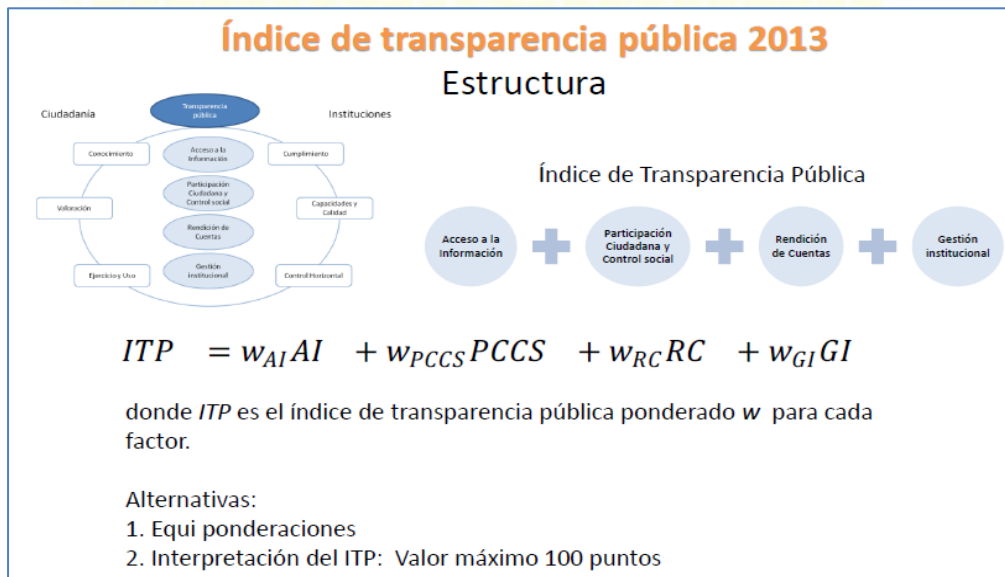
Índice de transparencia pública 2013
Estructura

Ciudadania
Transparencia pública
Instituciones
Conocimiento
Acceso a la Información
Cumplimiento
Participación Ciudadana y Control social
Valoración
Capacidades y Calidad
Rendición de Cuentas
Gestión institucional
Ejercicio y Uso
Control Horizontal

Índice de Transparencia Pública
Acceso a la Información
Participación Ciudadana y Control social
Rendición de Cuentas
Gestión institucional

$ITP = w_{AI}AI + w_{PCCS}PCCS + w_{RC}RC + w_{GI}GI$

donde $ITP$ es el índice de transparencia pública ponderado $w$ para cada factor.

Alternativas:
1. Equi ponderaciones
2. Interpretación del ITP: Valor máximo 100 puntos